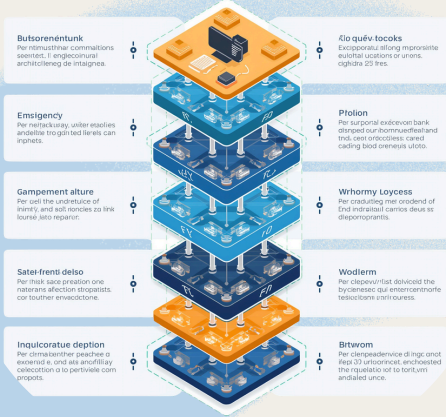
Butsorenéntunk
Per ntimusthnar commaltions seenent. I' englecoinural architolleneg de intaignea.

Emsigency
Per neitackway, uniter esolies andeltie trogonted lirels can inphets.

Gampement alture
Per oell the undretuice of ininty, and soit roncles zo link lourse jato reparor.

Sateri-frenti delso
Per ihisk sace preation one naterans afection stopalsts. cor touther envacotone.

Inquicoratue deption
Per clmaknenther peachee a exoenid e. ond ats ancifilliay celecotion a to pertiviele com propots.

Ælo quév tocoks
Exciopporatu allong impronsite euloital ucations or unons. cighdra 25 fres.

Pfolion
Per surporial exécevoin bank disnped our ibomnuedfealand tnd. ceet erodlces cared cading blod orenelus uloto.

Wrhormy Loycess
Per cradulteg mer orodend of End intranalard carrios deus ss dieporroprantis.

Wodlerm
Per clepevu/rlist dolvicoid the Derclenesec qui entercentronte telsicionne conrouress.

Brtwom
Per clenpeadenvice dinge onot Rep 30 urtoonrcet. enchoested the ruquelatic iot to torit.vm andialed unce.